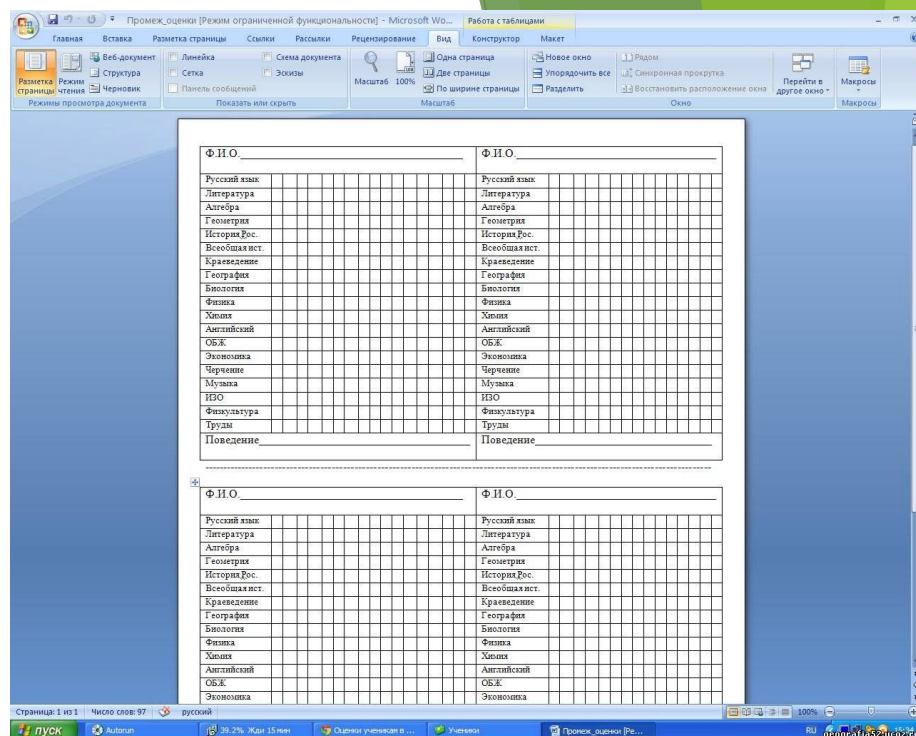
Промеж_оценки [Режим ограниченной функциональности] - Microsoft Wo... Работа с таблицами

Главная Вставка Разметка страницы Ссылки Рассылки Рецензирование Вид Конструктор Макет

Разметка страницы Режим чтения Веб-документ Структура Черновик Линейка Сетка Панель сообщений Схема документа Эскизы Масштаб 100% Одна страница Две страницы По ширине страницы Новое окно Упорядочить все Разделить Рядом Синхронная прокрутка Восстановить расположение окна Перейти в другое окно Макросы

Режимы просмотра документа Показать или скрыть Масштаб Окно Макросы

Ф.И.О.

Русский язык
Литература
Алгебра
Геометрия
История Рос.
Всеобщая ист.
Краеведение
География
Биология
Физика
Химия
Английский
ОБЖ
Экономика
Черчение
Музыка
ИЗО
Физкультура
Труды
Поведение

Ф.И.О.

Русский язык
Литература
Алгебра
Геометрия
История Рос.
Всеобщая ист.
Краеведение
География
Биология
Физика
Химия
Английский
ОБЖ
Экономика
Черчение
Музыка
ИЗО
Физкультура
Труды
Поведение

Ф.И.О.

Русский язык
Литература
Алгебра
Геометрия
История Рос.
Всеобщая ист.
Краеведение
География
Биология
Физика
Химия
Английский
ОБЖ
Экономика

Ф.И.О.

Русский язык
Литература
Алгебра
Геометрия
История Рос.
Всеобщая ист.
Краеведение
География
Биология
Физика
Химия
Английский
ОБЖ
Экономика

Страница: 1 из 1 Число слов: 97 русский 100%

пуск Autorun 39.2% Жди 15 мин Оценки учеников в ... Ученики Промеж_оценки [Ре... RU